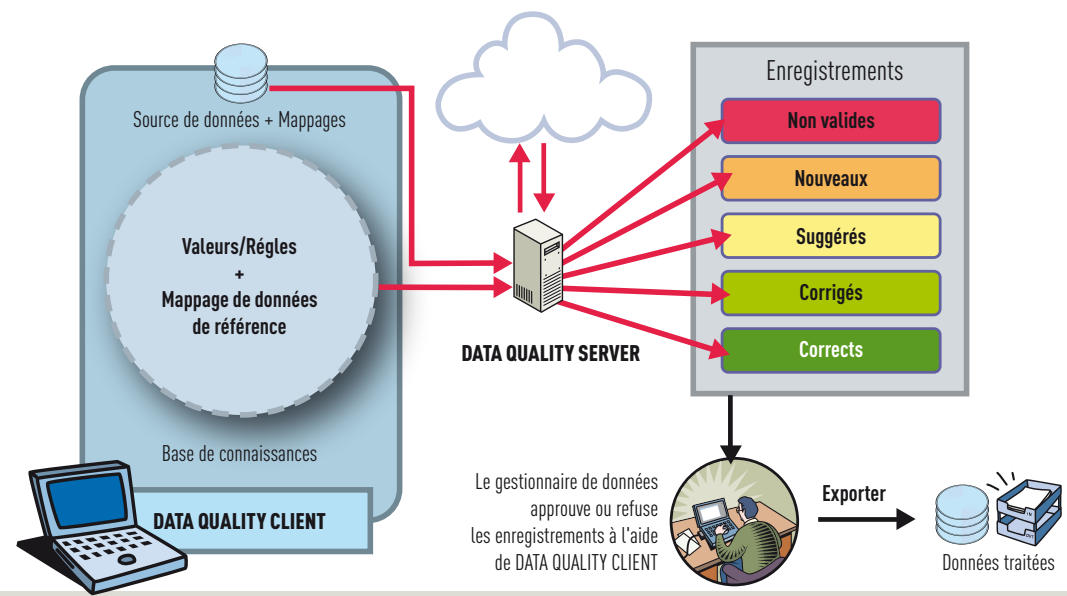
Source de données + Mappages

Valeurs/Régles
+
Mappage de données de référence

Base de connaissances

DATA QUALITY CLIENT

DATA QUALITY SERVER

Enregistrements

Non valides

Nouveaux

Suggérés

Corrigés

Corrects

Le gestionnaire de données approuve ou refuse les enregistrements à l'aide de DATA QUALITY CLIENT

Exporter

Données traitées